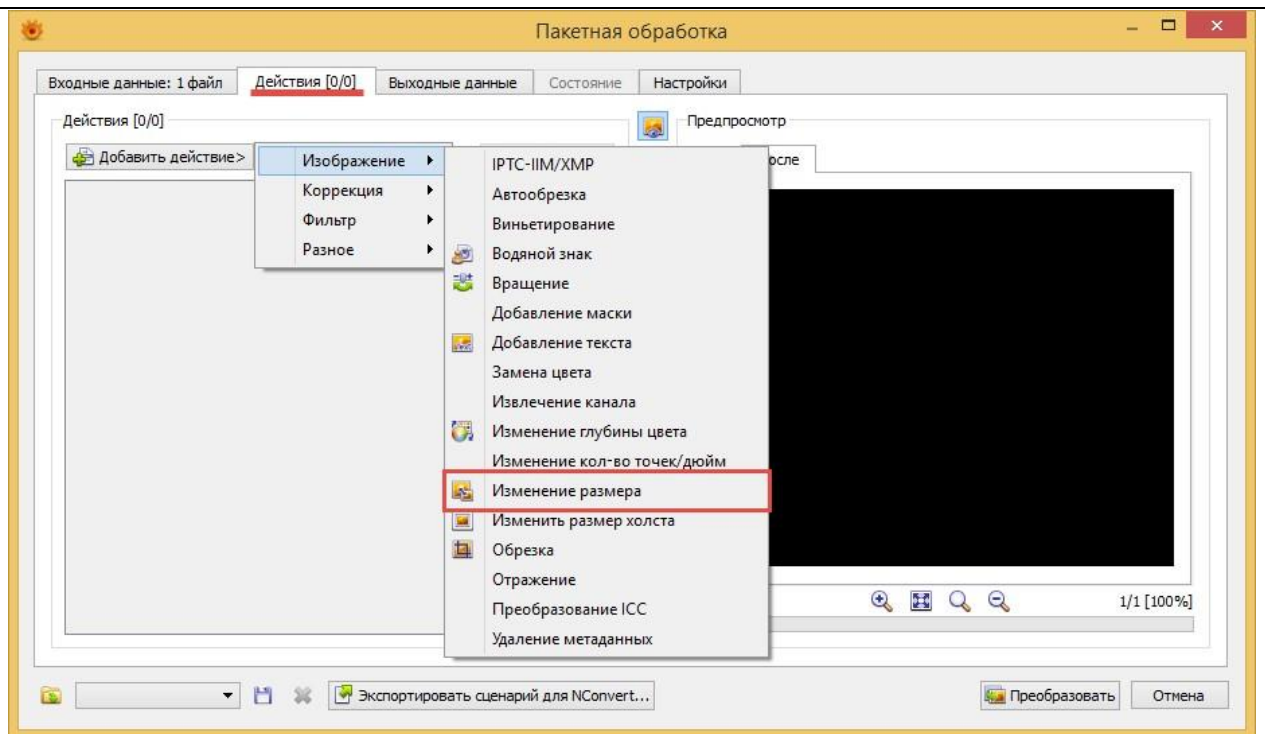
Пакетная обработка

Входные данные: 1 файл | Действия [0/0] | Выходные данные | Состояние | Настройки

Действия [0/0]

Добавить действие>

Изображение
Коррекция
Фильтр
Разное

IPTC-IIM/XMP
Автообрезка
Виньетирование
Водяной знак
Вращение
Добавление маски
Добавление текста
Замена цвета
Извлечение канала
Изменение глубины цвета
Изменение кол-во точек/дюйм
Изменение размера
Изменить размер холста
Обрезка
Отражение
Преобразование ICC
Удаление метаданных

Предпросмотр

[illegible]осле

1/1 [100%]

Экспортировать сценарий для NConvert...

Преобразовать

Отмена